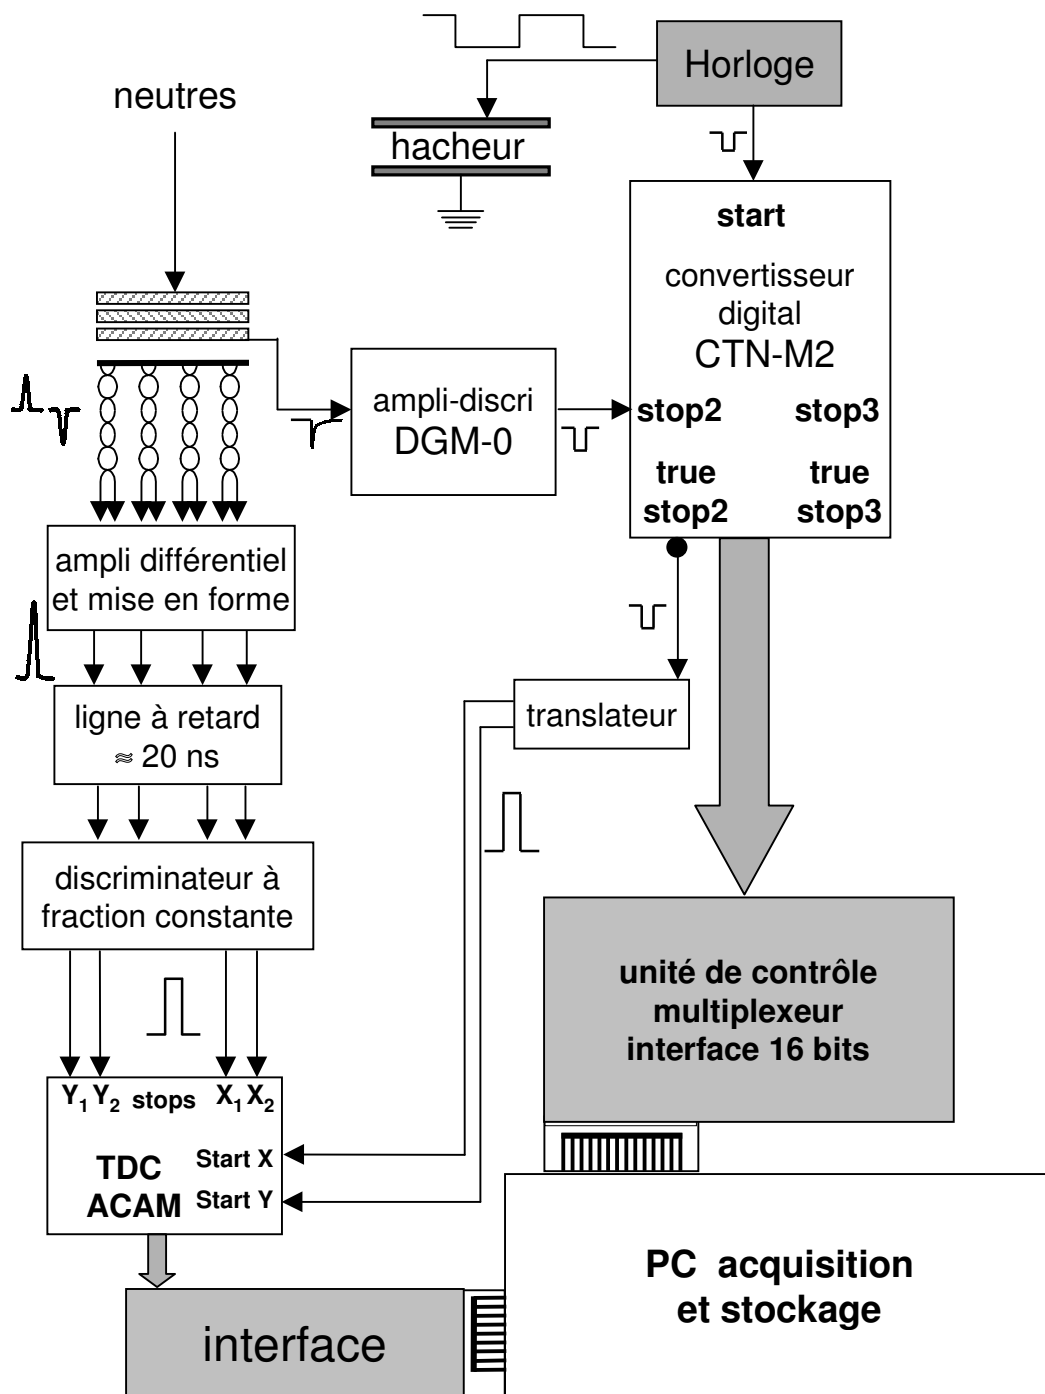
Horloge

neutres

hacheur

start

convertisseur digital CTN-M2

ampli-discri DGM-0

stop2

stop3

true stop2

true stop3

ampli différentiel et mise en forme

ligne à retard ≈ 20 ns

translateur

discriminateur à fraction constante

unité de contrôle multiplexeur interface 16 bits

$Y_1$ $Y_2$ stops $X_1$ $X_2$

TDC ACAM

Start X

Start Y

PC acquisition et stockage

interface